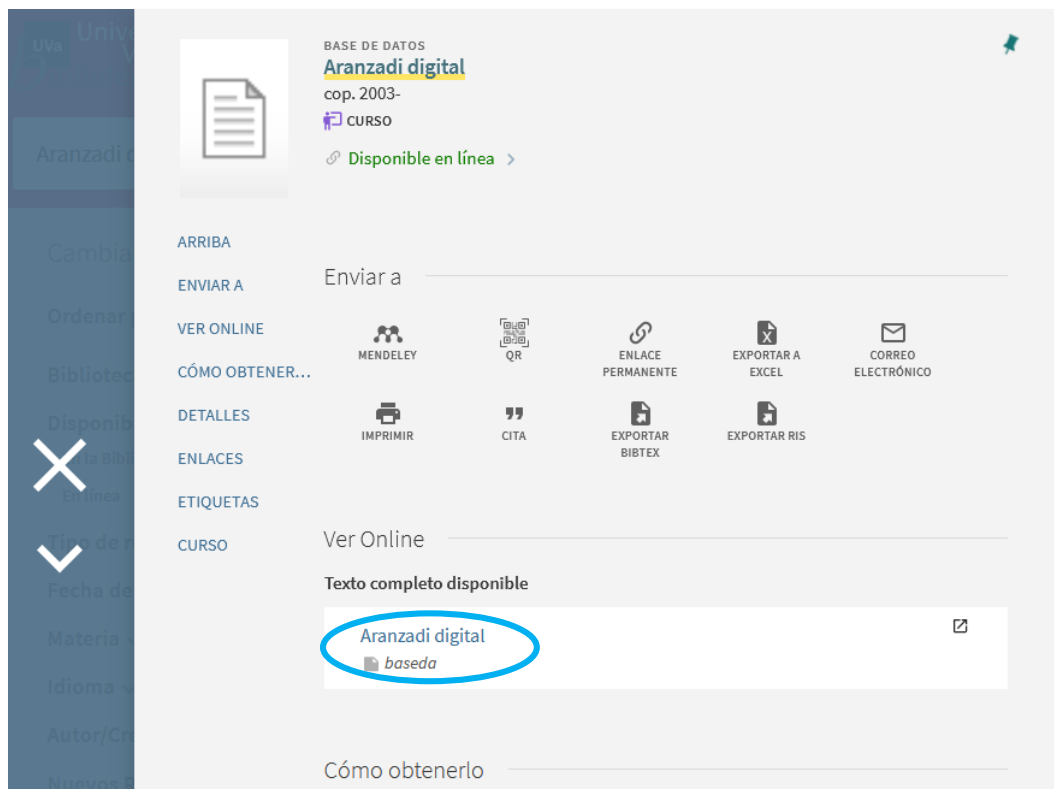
UVa Univ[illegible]
Aranzadi d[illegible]
Cambia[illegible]
Ordenar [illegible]
Bibliotec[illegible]
Disponib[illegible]
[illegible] Bibl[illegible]
En línea
Tipo de r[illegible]
Fecha de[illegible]
Materia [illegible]
Idioma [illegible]
Autor/Cr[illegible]
Nuevos R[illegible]

BASE DE DATOS
Aranzadi digital
cop. 2003-
CURSO
Disponible en línea >

ARRIBA
ENVIAR A
VER ONLINE
CÓMO OBTENER...
DETALLES
ENLACES
ETIQUETAS
CURSO

Enviar a

MENDELEY
QR
ENLACE PERMANENTE
EXPORTAR A EXCEL
CORREO ELECTRÓNICO
IMPRIMIR
CITA
EXPORTAR BIBTEX
EXPORTAR RIS

Ver Online

Texto completo disponible

Aranzadi digital
baseda

Cómo obtenerlo